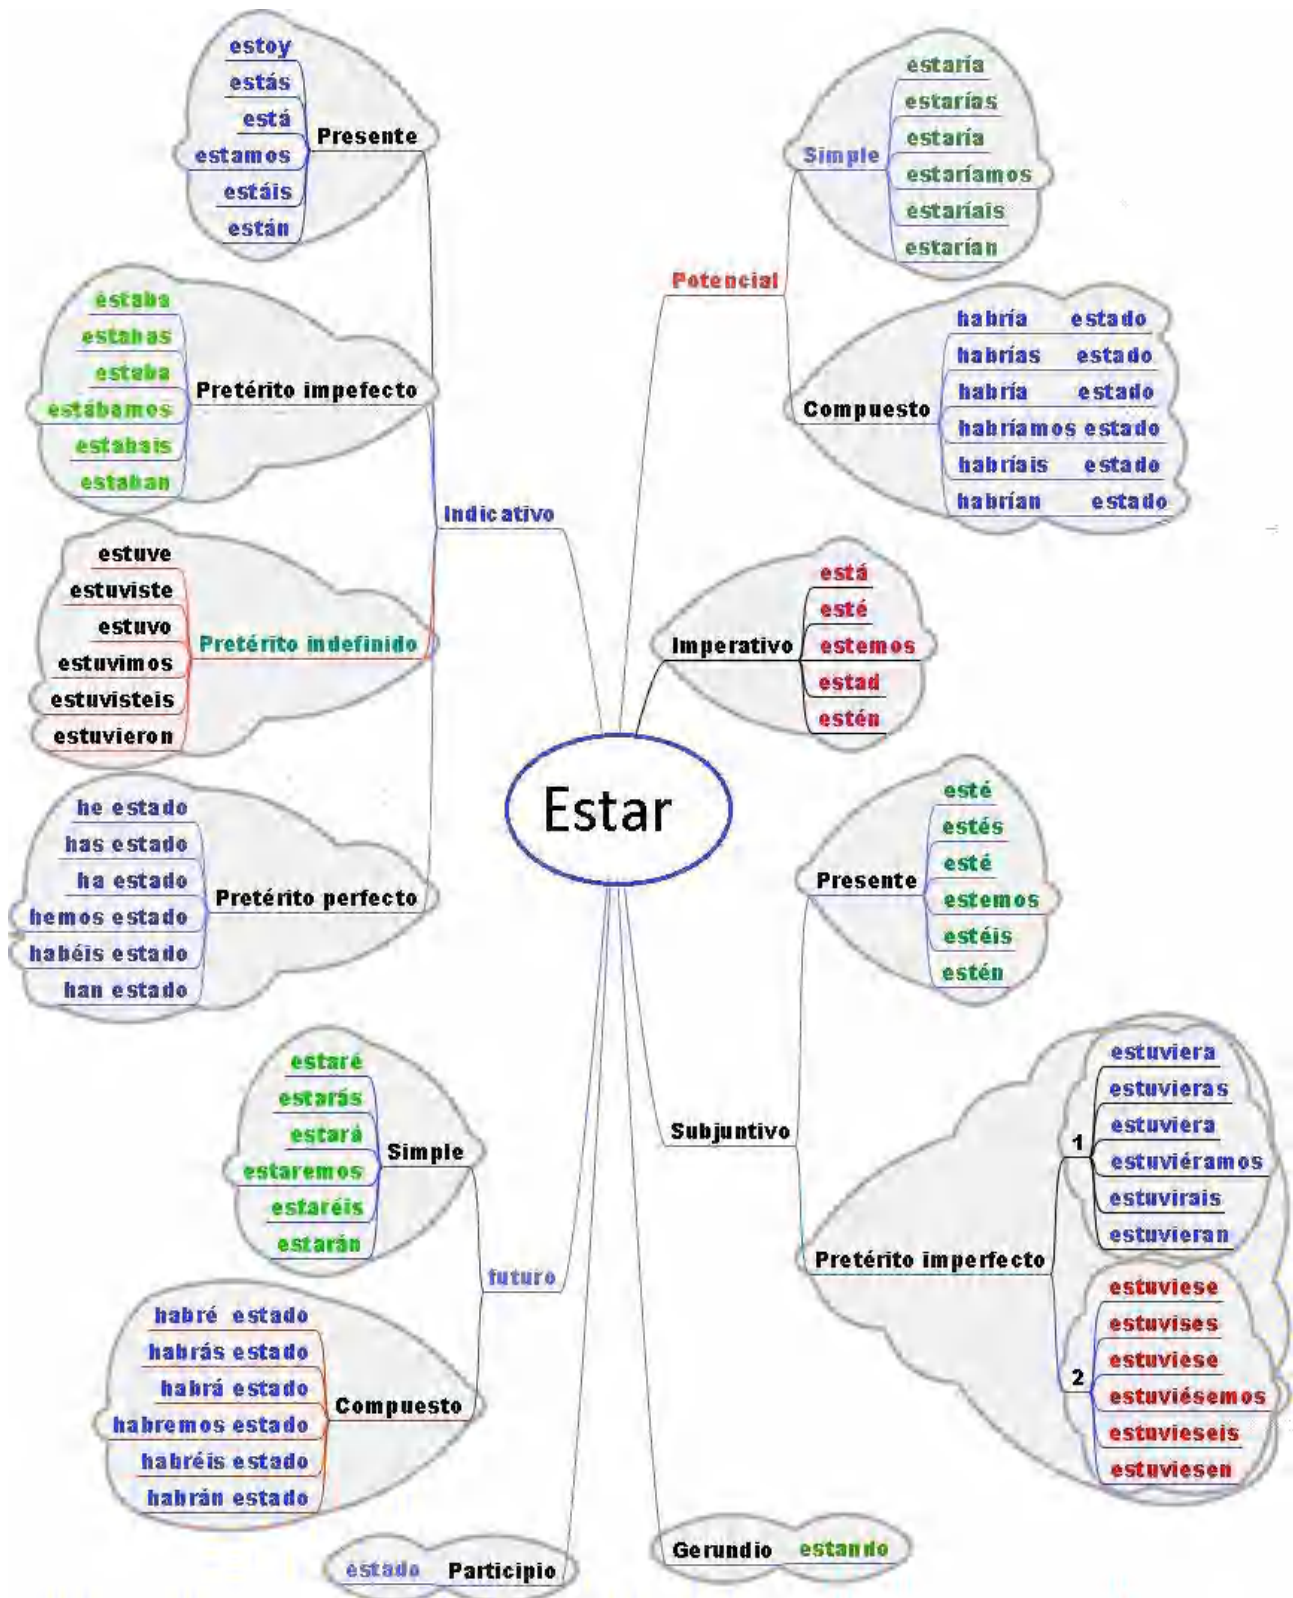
Estar

Indicativo

Presente
estoy
estás
está
estamos
estáis
están

Pretérito impefecto
estaba
estabas
estaba
estábamos
estabais
estaban

Pretérito indefinido
estuve
estuviste
estuvo
estuvimos
estuvisteis
estuvieron

Pretérito perfecto
he estado
has estado
ha estado
hemos estado
habéis estado
han estado

futuro

Simple
estaré
estarás
estará
estaremos
estaréis
estarán

Compuesto
habré estado
habrás estado
habrá estado
habremos estado
habréis estado
habrán estado

Participio
estado

Potencial

Simple
estaría
estarías
estaría
estaríamos
estaríais
estarían

Compuesto
habría estado
habrías estado
habría estado
habríamos estado
habríais estado
habrían estado

Imperativo
está
esté
estemos
estad
estén

Subjuntivo

Presente
esté
estés
esté
estemos
estéis
estén

Pretérito imperfecto
1
estuviera
estuvieras
estuviera
estuviéramos
estuvirais
estuvieran
2
estuviese
estuvises
estuviese
estuviésemos
estuvieseis
estuviesen

Gerundio
estando